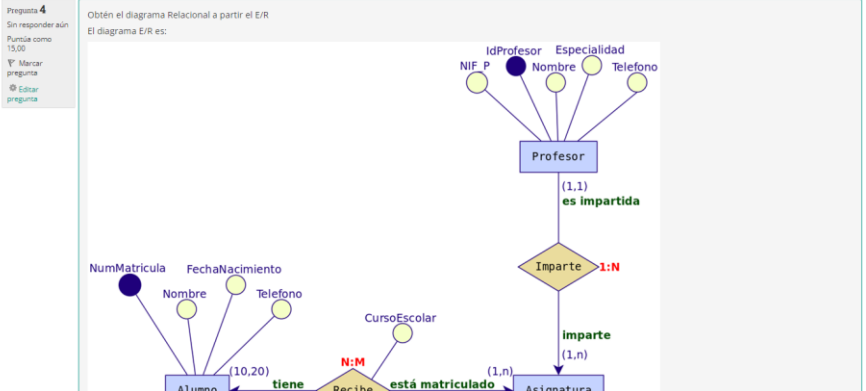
Pregunta 4
Sin responder aún
Puntúa como 15,00
Marcar pregunta
Editar pregunta

Obtén el diagrama Relacional a partir el E/R
El diagrama E/R es:

IdProfesor
Especialidad
NIF_P
Nombre
Telefono
Profesor
(1,1)
es impartida
Imparte
1:N
imparte
(1,n)
NumMatricula
FechaNacimiento
Nombre
Telefono
CursoEscolar
N:M
(10,20)
(1,n)
tiene
está matriculado
Alumno
Recibe
Asignatura